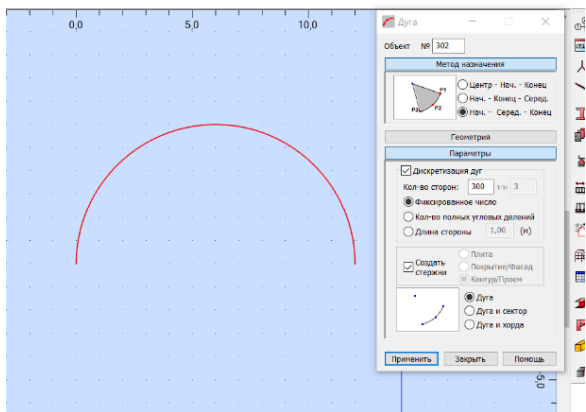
0,0
5,0
10,0
5,0

Дуга
Объект № 302
Метод назначения
Центр - Нач. - Конец
Нач. - Конец - Серед.
Нач. - Серед. - Конец
P1
P2
P3
Геометрия
Параметры
Дискретизация дуг
Кол-во сторон: 300 1-> 3
Фиксированное число
Кол-во полных угловых делений
Длина стороны 1,00 (м)
Создать стержни
Плита
Покрытие/Фасад
Контур/Проем
Дуга
Дуга и сектор
Дуга и хорда
Применить
Закрыть
Помощь